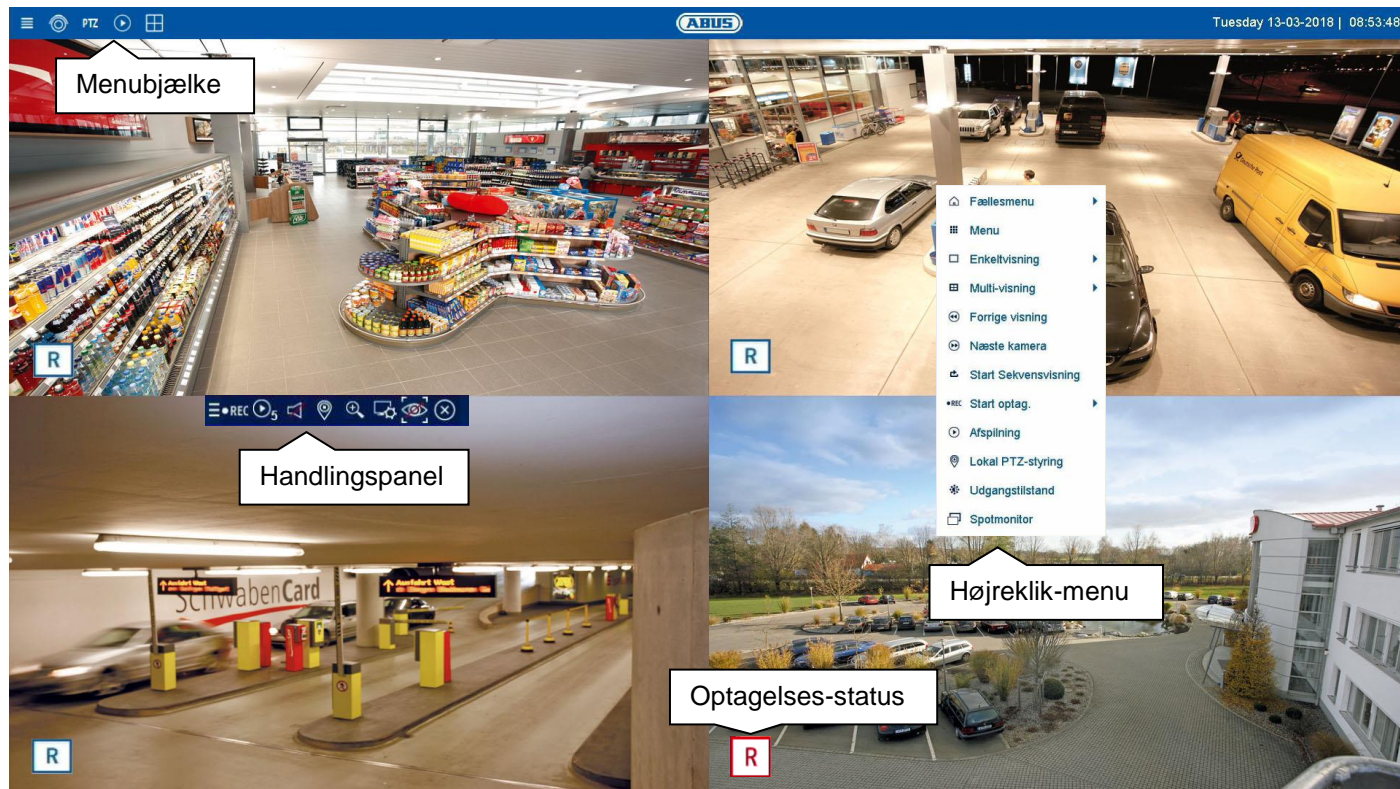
PTZ

ABUS

Tuesday 13-03-2018 | 08:53:48

Menubjælke

R

Fællesmenu
Menu
Enkeltvisning
Multi-visning
Forrige visning
Næste kamera
Start Sekvensvisning
Start optag.
Afspilning
Lokal PTZ-styring
Udgangstilstand
Spotmonitor

R

REC 5

Handlingspanel

Højreklik-menu

Optagelses-status

R

R